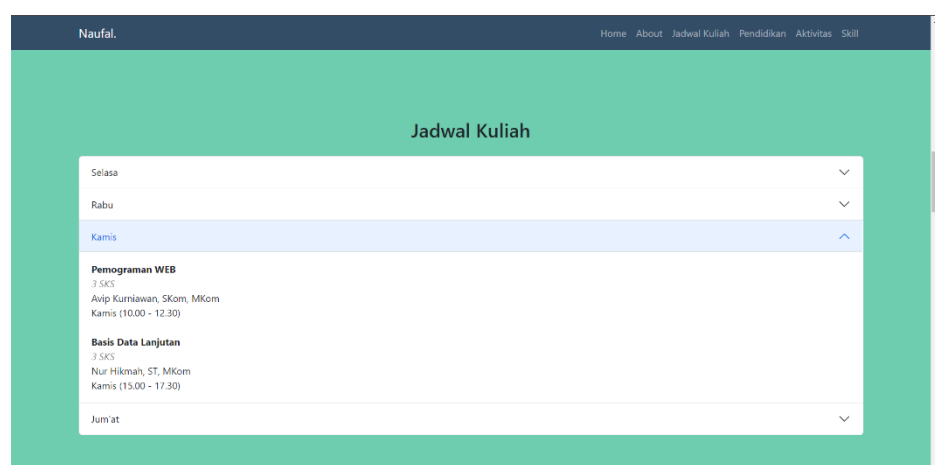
Naufal.

Home About Jadwal Kuliah Pendidikan Aktivitas Skill

Jadwal Kuliah

Selasa

Rabu

Kamis

Pemograman WEB
3 SKS
Avip Kurniawan, SKom, MKom
Kamis (10.00 - 12.30)

Basis Data Lanjutan
3 SKS
Nur Hikmah, ST, MKom
Kamis (15.00 - 17.30)

Jum'at